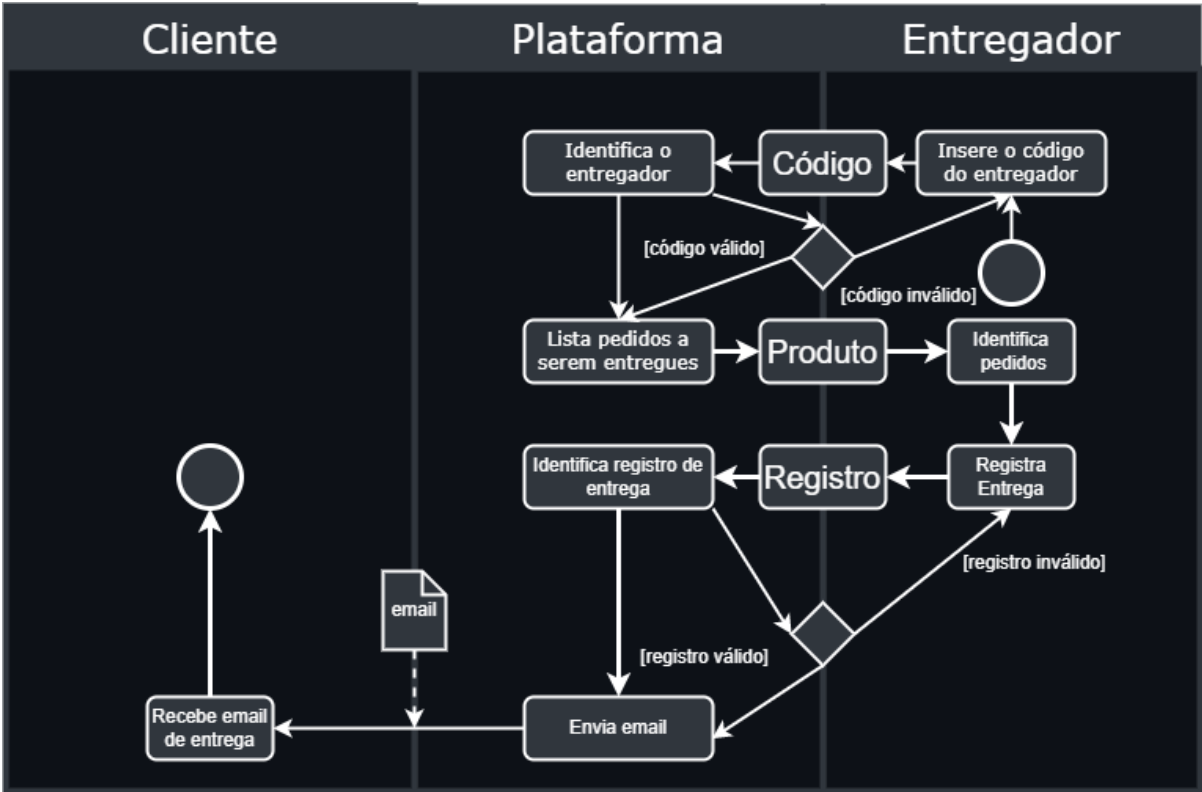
Cliente

Plataforma

Entregador

Identifica o entregador

Código

Insere o código do entregador

[código válido]

[código inválido]

Lista pedidos a serem entregues

Produto

Identifica pedidos

Identifica registro de entrega

Registro

Registra Entrega

[registro inválido]

email

[registro válido]

Recebe email de entrega

Envia email